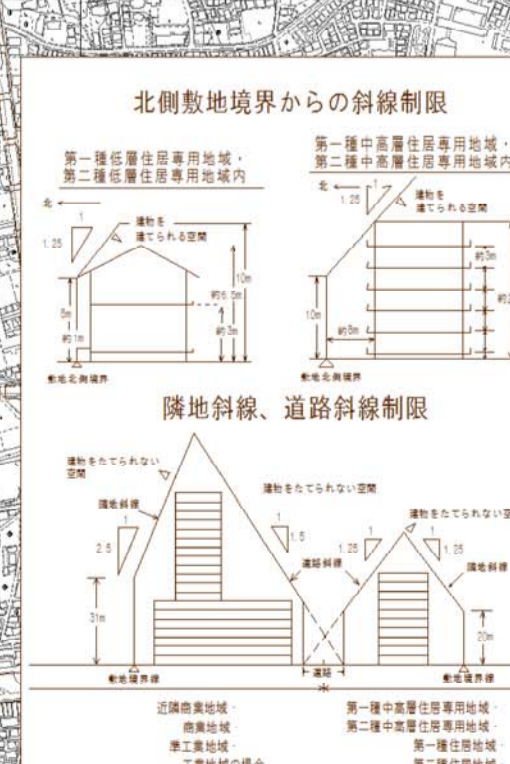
北側敷地境界からの斜線制限

第一種低層住居専用地域，第二種低層住居専用地域内

北
1
1.25
建物を建てられる空間
10m
約6.5m
約3m
5m
約1m
敷地北側境界

第一種中高層住居専用地域，第二種中高層住居専用地域内

北
1
1.25
建物を建てられる空間
約3m
約2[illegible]
10m
約8m
敷地北側境界

隣地斜線、道路斜線制限

建物をたてられない空間
建物をたてられない空間
建物をたてられない空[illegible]
隣地斜線
1
2.5
1
1.5
1
1.25
1
1.25
道路斜線
隣地斜線
31m
20m
敷地境界線
道路
敷地境界線

近隣商業地域・
商業地域・
準工業地域・
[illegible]

第一種中高層住居専用地域・
第二種中高層住居専用地域・
第一種住居地域・
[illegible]